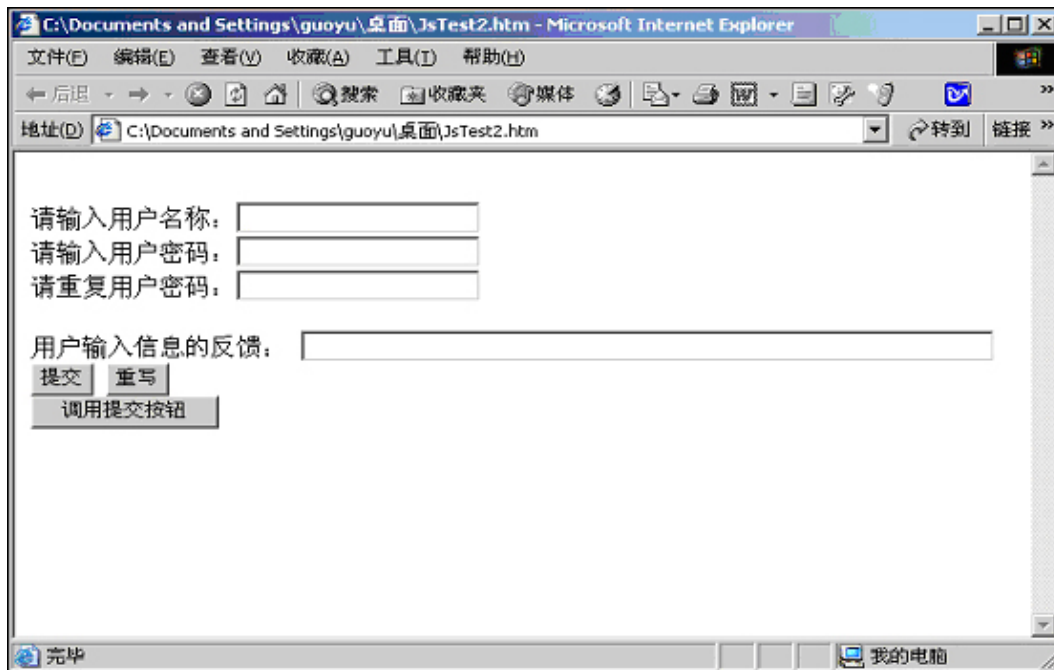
C:\Documents and Settings\guoyu\桌面\JsTest2.htm - Microsoft Internet Explorer

文件(F) 编辑(E) 查看(V) 收藏(A) 工具(T) 帮助(H)

后退 搜索 收藏夹 媒体

地址(D) C:\Documents and Settings\guoyu\桌面\JsTest2.htm 转到 链接

请输入用户名称：
请输入用户密码：
请重复用户密码：

用户输入信息的反馈：
提交 重写
调用提交按钮

完毕 我的电脑